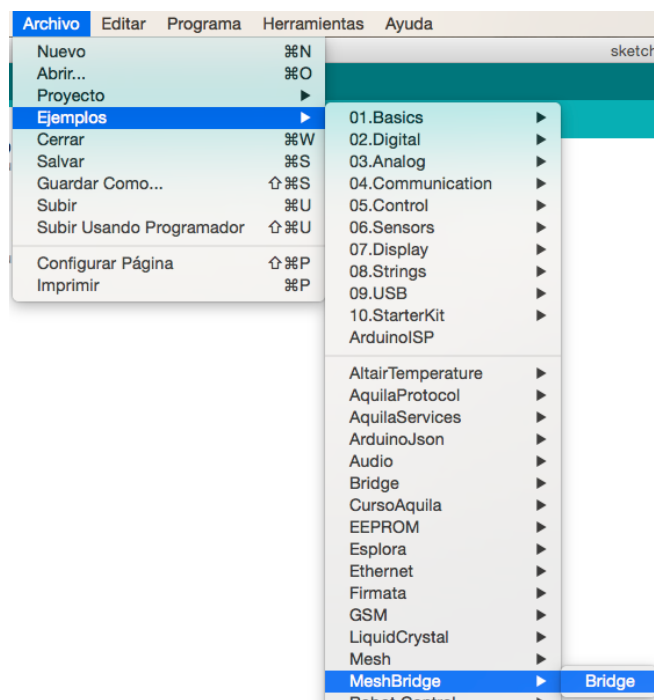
Archivo Editar Programa Herramientas Ayuda

sketch

Nuevo ⌘N
Abrir... ⌘O
Proyecto ▶
Ejemplos ▶
Cerrar ⌘W
Salvar ⌘S
Guardar Como... ⇧⌘S
Subir ⌘U
Subir Usando Programador ⇧⌘U

Configurar Página ⇧⌘P
Imprimir ⌘P

01.Basics ▶
02.Digital ▶
03.Analog ▶
04.Communication ▶
05.Control ▶
06.Sensors ▶
07.Display ▶
08.Strings ▶
09.USB ▶
10.StarterKit ▶
ArduinoISP

AltairTemperature ▶
AquilaProtocol ▶
AquilaServices ▶
ArduinoJson ▶
Audio ▶
Bridge ▶
CursoAquila ▶
EEPROM ▶
Esplora ▶
Ethernet ▶
Firmata ▶
GSM ▶
LiquidCrystal ▶
Mesh ▶
MeshBridge ▶
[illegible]

Bridge